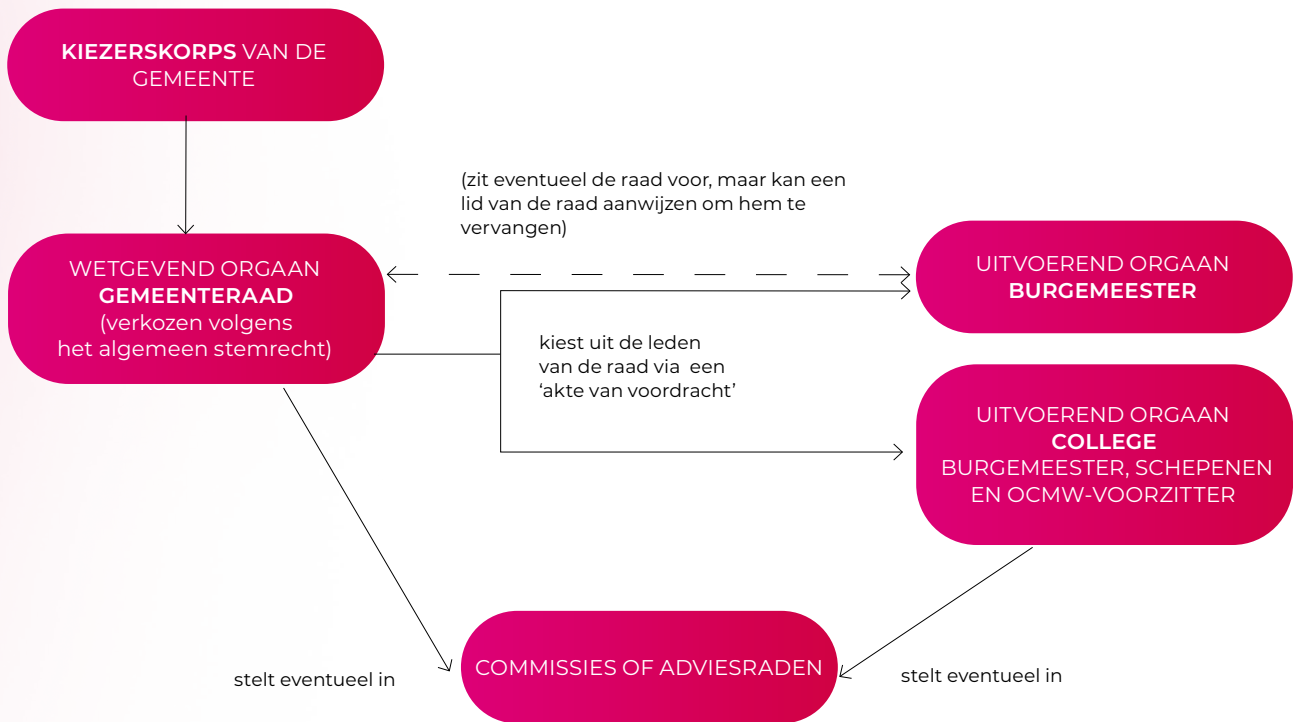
KIEZERSKORPS VAN DE GEMEENTE

(zit eventueel de raad voor, maar kan een lid van de raad aanwijzen om hem te vervangen)

WETGEVEND ORGAAN
GEMEENTERAAD
(verkozen volgens het algemeen stemrecht)

UITVOEREND ORGAAN
BURGEMEESTER

kiest uit de leden van de raad via een 'akte van voordracht'

UITVOEREND ORGAAN
COLLEGE
BURGEMEESTER, SCHEPENEN EN OCMW-VOORZITTER

stelt eventueel in

COMMISSIES OF ADVIESRADEN

stelt eventueel in